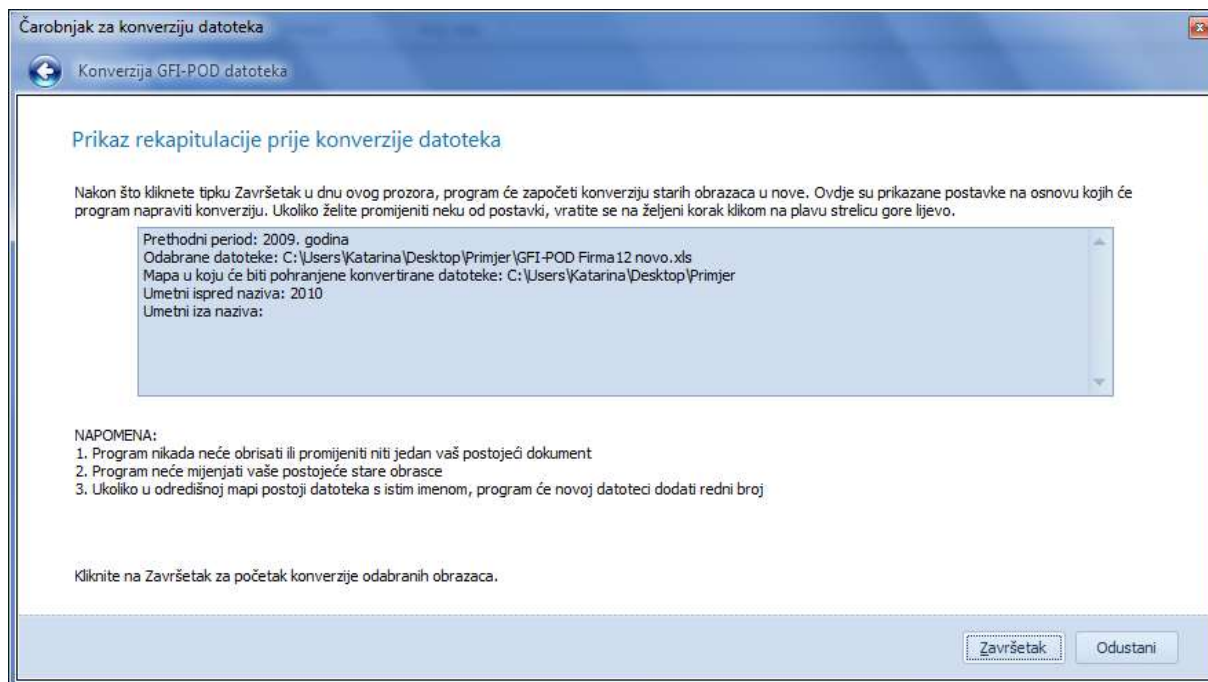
Čarobnjak za konverziju datoteka

Konverzija GFI-POD datoteka

Prikaz rekapitulacije prije konverzije datoteka

Nakon što kliknete tipku Završetak u dnu ovog prozora, program će započeti konverziju starih obrazaca u nove. Ovdje su prikazane postavke na osnovu kojih će program napraviti konverziju. Ukoliko želite promijeniti neku od postavki, vratite se na željeni korak klikom na plavu strelicu gore lijevo.

Prethodni period: 2009. godina
Odabrane datoteke: C:\Users\Katarina\Desktop\Primjer\GFI-POD Firma12 novo.xls
Mapa u koju će biti pohranjene konvertirane datoteke: C:\Users\Katarina\Desktop\Primjer
Umetni ispred naziva: 2010
Umetni iza naziva:

NAPOMENA:
1. Program nikada neće obrisati ili promijeniti niti jedan vaš postojeći dokument
2. Program neće mijenjati vaše postojeće stare obrasce
3. Ukoliko u odredišnoj mapi postoji datoteka s istim imenom, program će novoj datoteci dodati redni broj

Kliknite na Završetak za početak konverzije odabranih obrazaca.

Završetak

Odustani